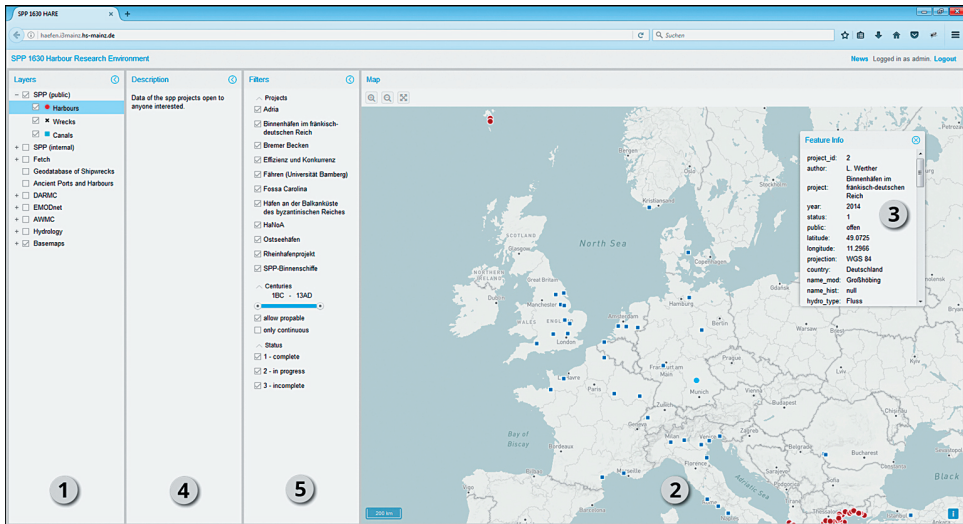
SPP 1630 HARE

haefen.i3mainz.hs-mainz.de

Suchen

SPP 1630 Harbour Research Environment

News Logged in as admin. Logout

Layers

SPP (public)
Harbours
Wrecks
Canals
SPP (internal)
Fetch
Geodatabase of Shipwrecks
Ancient Ports and Harbours
DARMC
EMODnet
AWMC
Hydrology
Basemaps

Description

Data of the spp projects open to anyone interested.

Filters

Projects
Adria
Binnenhäfen im fränkisch-deutschen Reich
Bremer Becken
Effizienz und Konkurrenz
Fähren (Universität Bamberg)
Fossa Carolina
Häfen an der Balkanküste des byzantinischen Reiches
HaNoA
Ostseehäfen
Rheinhafenprojekt
SPP-Binnenschiffe

Centuries
1BC - 13AD
allow propable
only continuous

Status
1 - complete
2 - in progress
3 - incomplete

Map

Feature Info

| project_id: | 2 |
|---|---|
| author: | L. Werther |
| project: | Binnenhäfen im fränkisch-deutschen Reich |
| year: | 2014 |
| status: | 1 |
| public: | offen |
| latitude: | 49.0725 |
| longitude: | 11.2966 |
| projection: | WGS 84 |
| country: | Deutschland |
| name_mod: | Großhöbing |
| name_hist: | null |
| hydro_type: | Fluss |

North Sea
Manchester
London
Frankfurt
Munich
Bay of Biscay
Florence
Adriatic Sea
Black
200 km

1
2
3
4
5